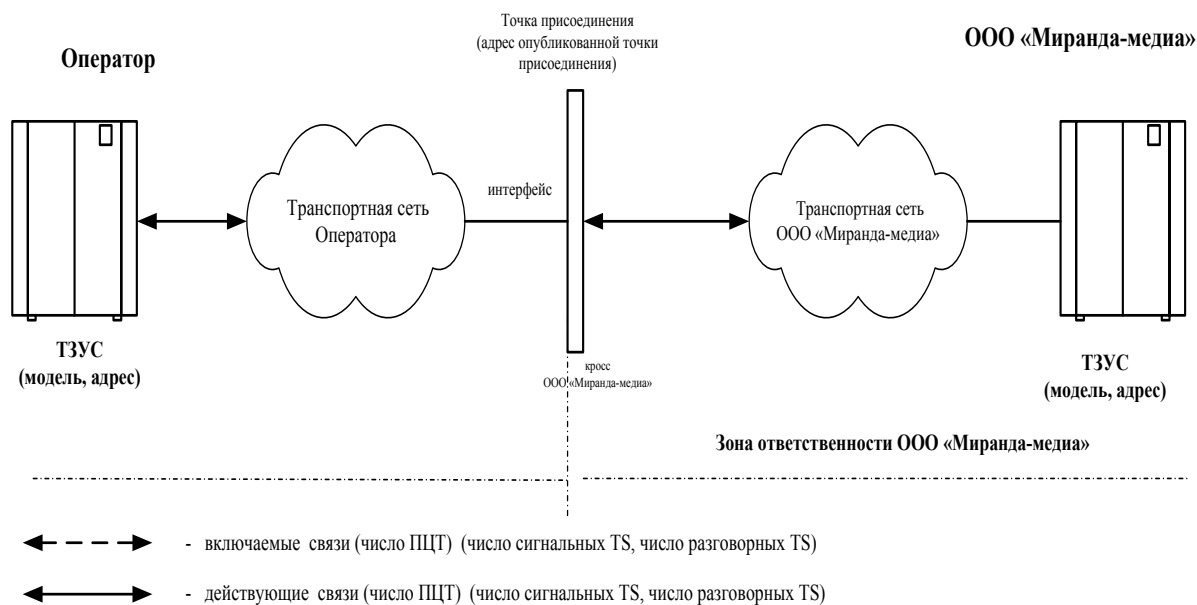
Оператор

Точка присоединения (адрес опубликованной точки присоединения)

ООО «Миранда-медиа»

Транспортная сеть Оператора

интерфейс

Транспортная сеть ООО «Миранда-медиа»

ТЗУС (модель, адрес)

кросс ООО «Миранда-медиа»

ТЗУС (модель, адрес)

Зона ответственности ООО «Миранда-медиа»

- включаемые связи (число ПЦТ) (число сигнальных TS, число разговорных TS)

- действующие связи (число ПЦТ) (число сигнальных TS, число разговорных TS)